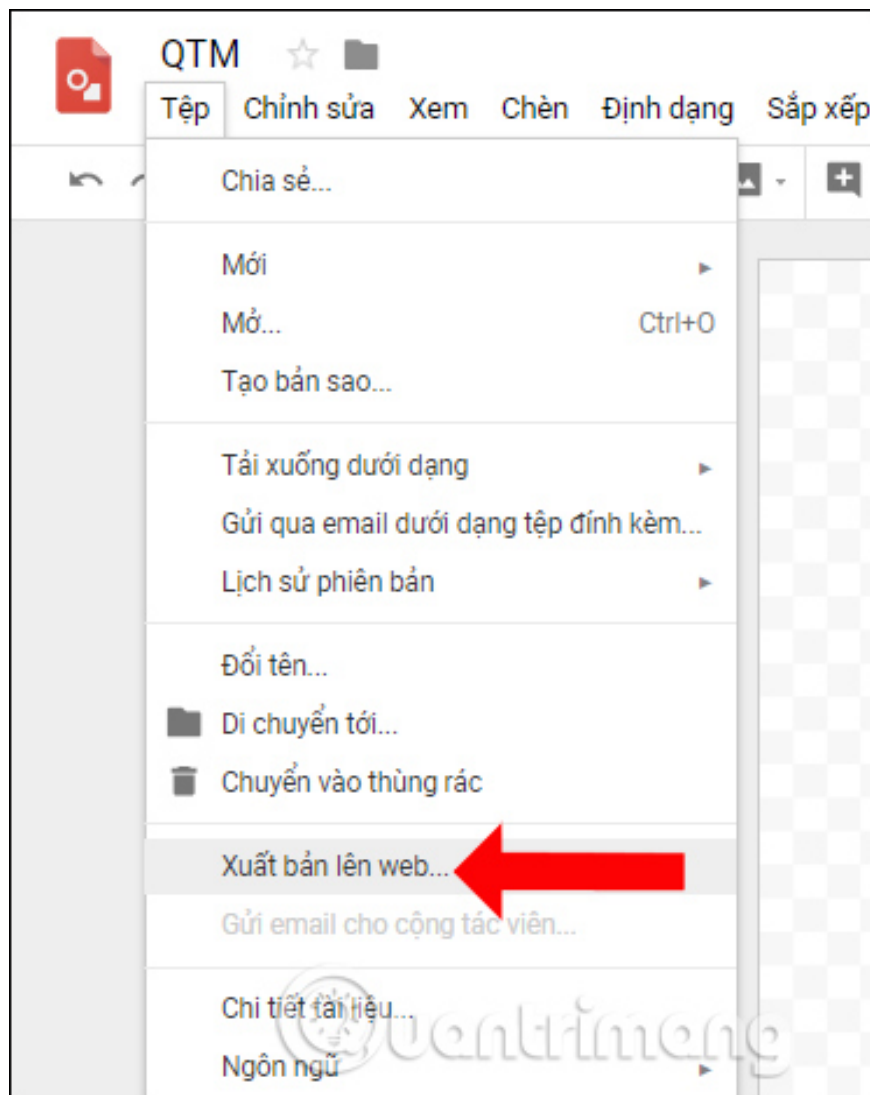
QTM

Tệp Chỉnh sửa Xem Chèn Định dạng Sắp xếp

Chia sẻ...

Mới

Mở... Ctrl+O

Tạo bản sao...

Tải xuống dưới dạng

Gửi qua email dưới dạng tệp đính kèm...

Lịch sử phiên bản

Đổi tên...

Di chuyển tới...

Chuyển vào thùng rác

Xuất bản lên web...

Gửi email cho cộng tác viên...

Chi tiết tài liệu...

Ngôn ngữ

Quantrimang